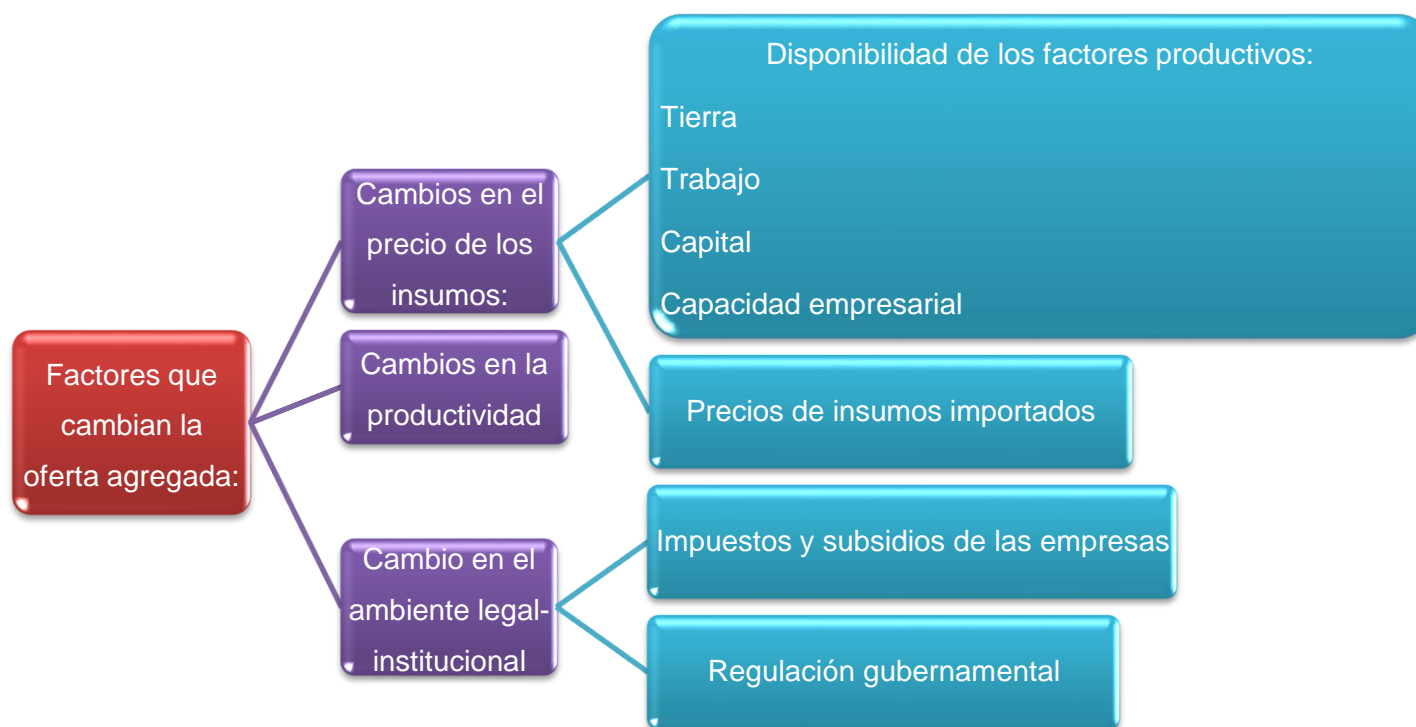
Factores que cambian la oferta agregada:

Cambios en el precio de los insumos:

Disponibilidad de los factores productivos:

Tierra

Trabajo

Capital

Capacidad empresarial

Precios de insumos importados

Cambios en la productividad

Cambio en el ambiente legal-institucional

Impuestos y subsidios de las empresas

Regulación gubernamental